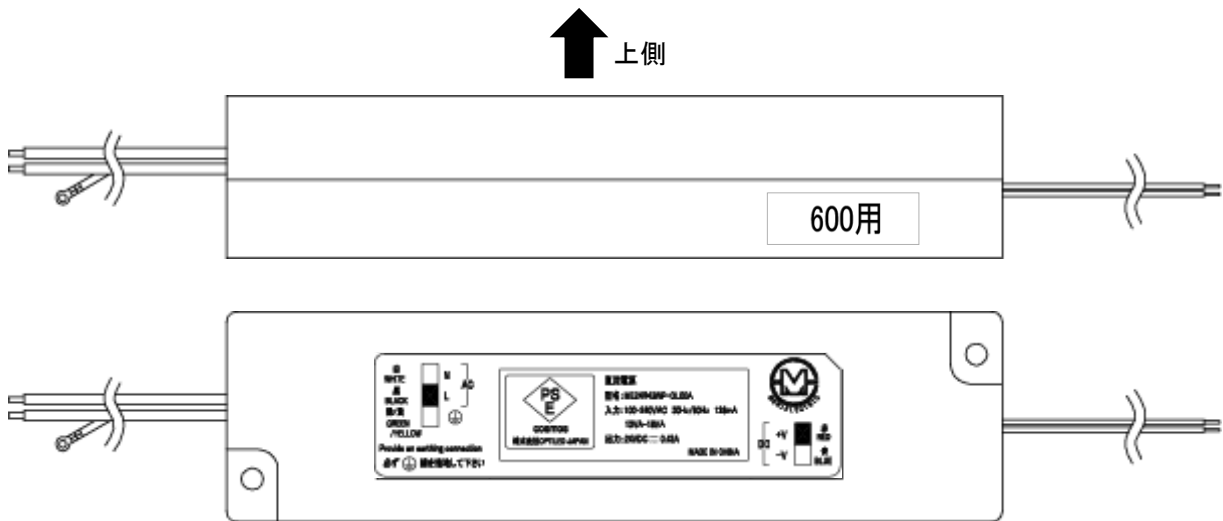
上側

600用

白 WHITE 黒 BLACK 緑/黄 GREEN /YELLOW

N L AC

Provide an earthing connection

必ず ⏚ 接地接続して下さい

PS E

COSMOS

株式会社OPTLED JAPAN

直流電源

型式:M024R042P-GL60A

入力:100-240VAC 50Hz/60Hz 130mA

13VA-18VA

出力:24VDC ⎓ 0.42A

MADE IN CHINA

DC +V -V 赤 RED 青 BLUE